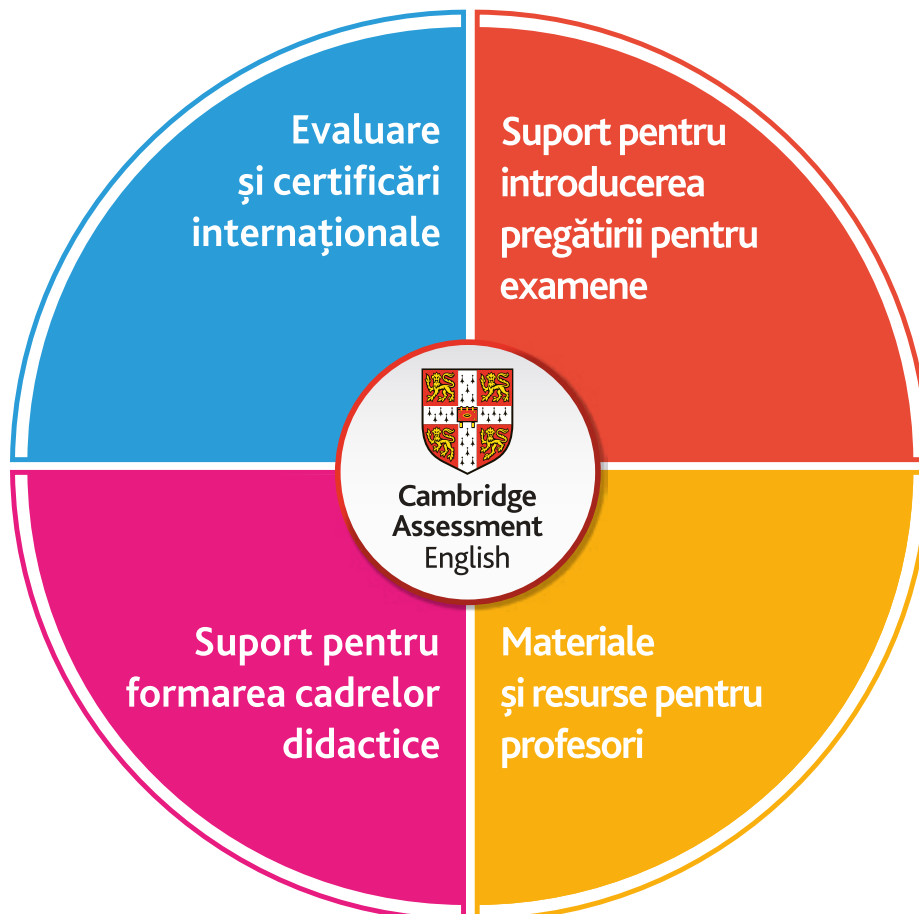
Evaluare și certificări internaționale

Suport pentru introducerea pregătirii pentru examene

Cambridge Assessment English

Suport pentru formarea cadrelor didactice

Materiale și resurse pentru profesori